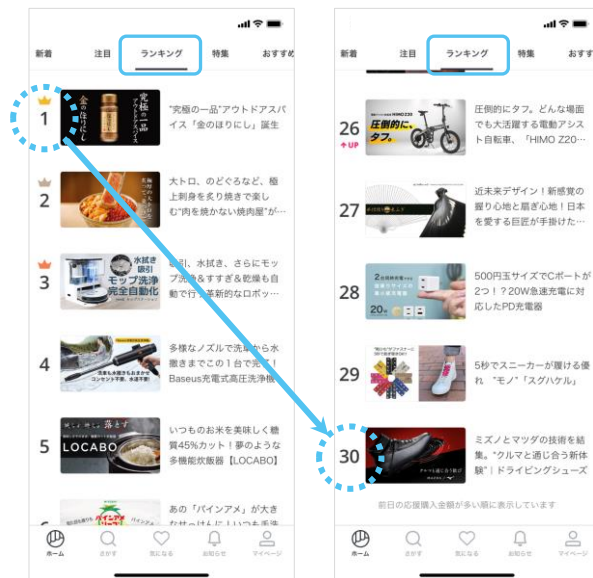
新着 注目 ランキング 特集 おすすめ

1
究極の一品 アウトドアスパイス
金のほりにし
"究極の一品"アウトドアスパイス「金のほりにし」誕生

2
大トロ、のどぐろなど、極上刺身を炙り焼きで楽しむ"肉を焼かない焼肉屋"が…

3
水拭き 吸引 モップ洗浄 完全自動化
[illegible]引、水拭き、さらにモップ洗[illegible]＆すすぎ＆乾燥も自動で行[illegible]革新的なロボッ…

4
多様なノズルで洗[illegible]から水撒きまでこの1台で実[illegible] Baseus充電式高圧洗浄機

5
LOCABO
いつものお米を美味しく糖質45%カット！夢のような多機能炊飯器【LOCABO】

あの「パインアメ」が大きなサっけんに！いつも手洗

ホーム さがす 気になる お知らせ マイページ

新着 注目 ランキング 特集 おすす

26
↑UP
圧倒的に。タフ。
HIMO Z20
圧倒的にタフ。どんな場面でも大活躍する電動アシスト自転車、「HIMO Z20…

27
近未来デザイン！新感覚の握り心地と扇ぎ心地！日本を愛する巨匠が手掛けた…

28
20W
500円玉サイズでCポートが2つ！？20W急速充電に対応したPD充電器

29
5秒でスニーカーが履ける優れ "モノ"「スグハケル」

30
ミズノとマツダの技術を結集。"クルマと通じ合う新体験"｜ドライビングシューズ

前日の応援購入金額が多い順に表示しています

ホーム さがす 気になる お知らせ マイページ